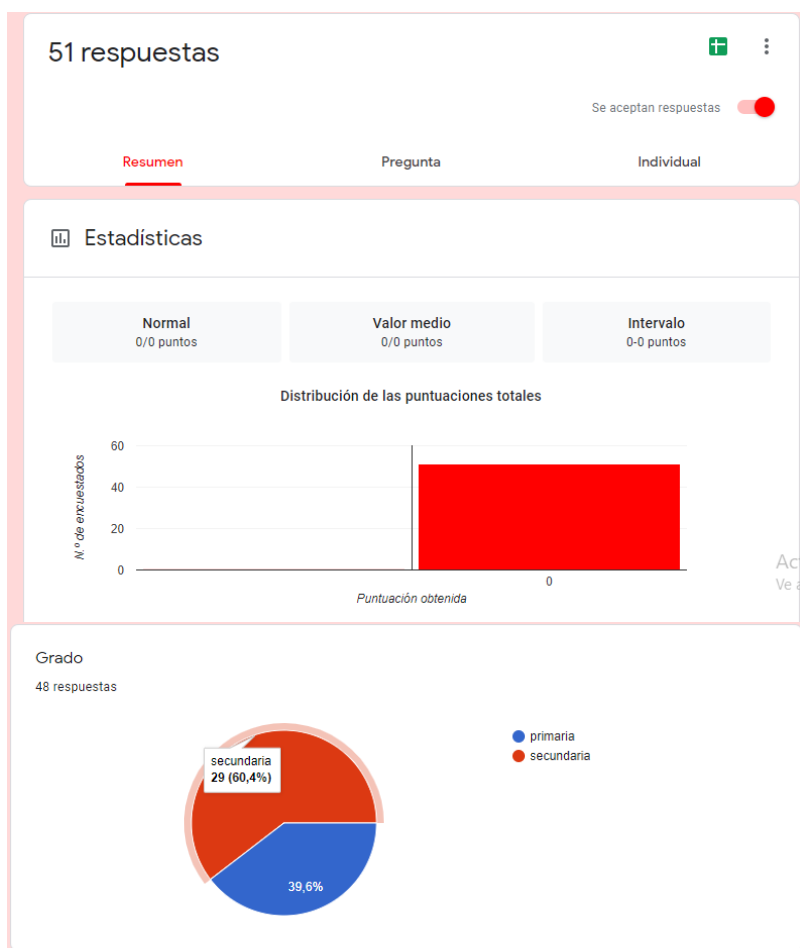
51 respuestas

Se aceptan respuestas

Resumen

Pregunta

Individual

Estadísticas

Normal
0/0 puntos

Valor medio
0/0 puntos

Intervalo
0-0 puntos

Distribución de las puntuaciones totales

N.º de encuestados

60
40
20
0

0

Puntuación obtenida

Ac
Ve a

Grado

48 respuestas

secundaria
29 (60,4%)

39,6%

primaria
secundaria